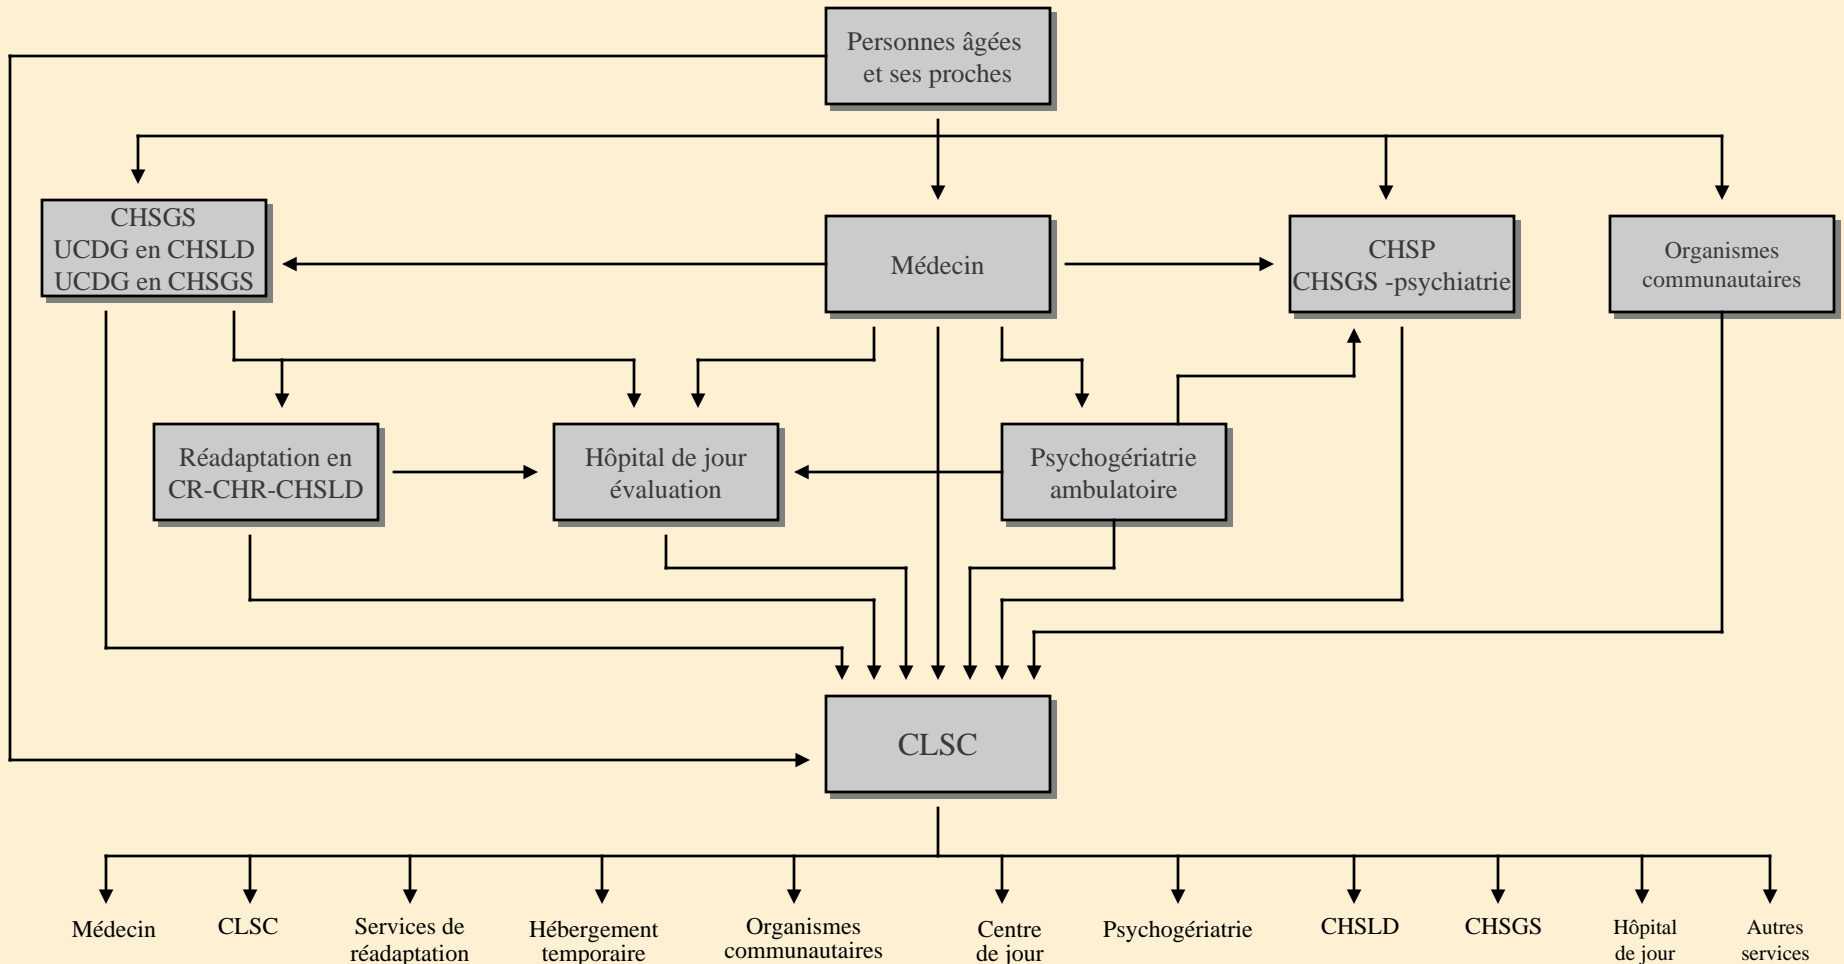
Personnes âgées et ses proches

CHSGS
UCDG en CHSLD
UCDG en CHSGS

Médecin

CHSP
CHSGS -psychiatrie

Organismes communautaires

Réadaptation en CR-CHR-CHSLD

Hôpital de jour évaluation

Psychogériatrie ambulatoire

CLSC

Médecin

CLSC

Services de réadaptation

Hébergement temporaire

Organismes communautaires

Centre de jour

Psychogériatrie

CHSLD

CHSGS

Hôpital de jour

Autres services